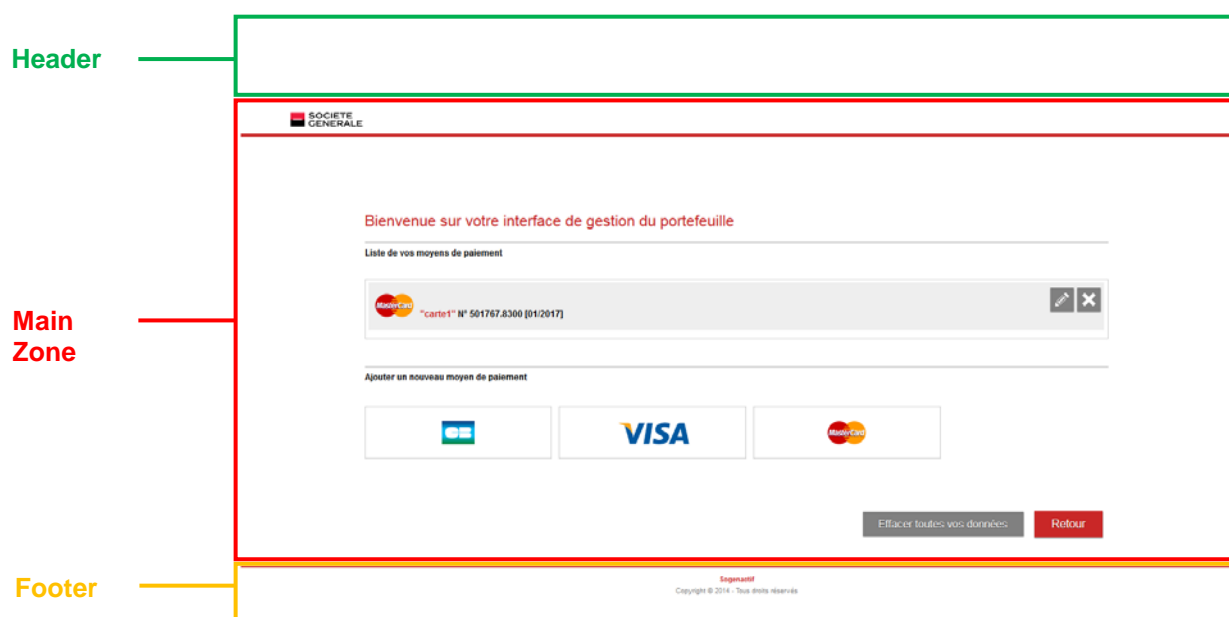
Header

Main Zone

Footer

SOCIETE GENERALE

Bienvenue sur votre interface de gestion du portefeuille

Liste de vos moyens de paiement

MasterCard "carte1" N° 501767.8300 [01/2017]

Ajouter un nouveau moyen de paiement

CB

VISA

MasterCard

Effacer toutes vos données

Retour

Sogenactif
Copyright © 2014 - Tous droits réservés